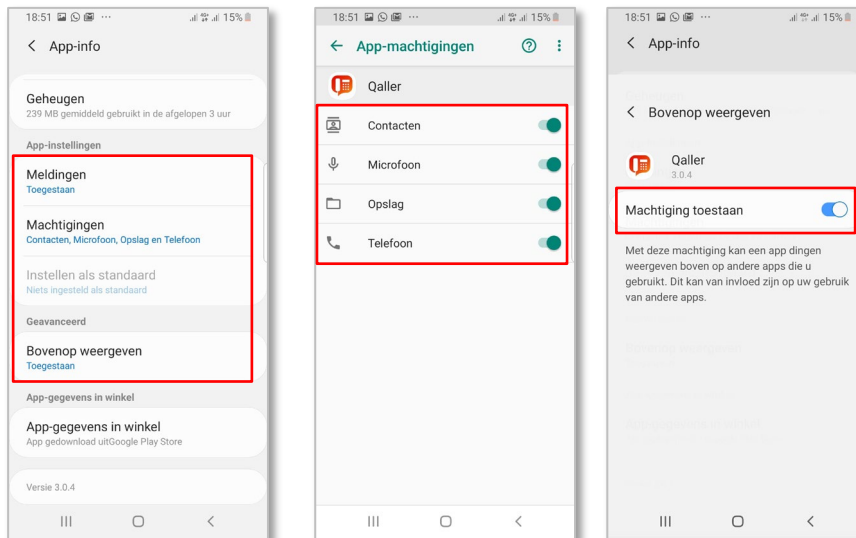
18:51 ··· 15%

< App-info

Geheugen
239 MB gemiddeld gebruikt in de afgelopen 3 uur

App-instellingen

Meldingen
Toegestaan

Machtigingen
Contacten, Microfoon, Opslag en Telefoon

Instellen als standaard
Niets ingesteld als standaard

Geavanceerd

Bovenop weergeven
Toegestaan

App-gegevens in winkel

App-gegevens in winkel
App gedownload uitGoogle Play Store

Versie 3.0.4

18:51 ··· 15%

← App-machtigingen

Qaller

Contacten

Microfoon

Opslag

Telefoon

18:51 ··· 15%

< App-info

< Bovenop weergeven

Qaller
3.0.4

Machtiging toestaan

Met deze machtiging kan een app dingen weergeven boven op andere apps die u gebruikt. Dit kan van invloed zijn op uw gebruik van andere apps.